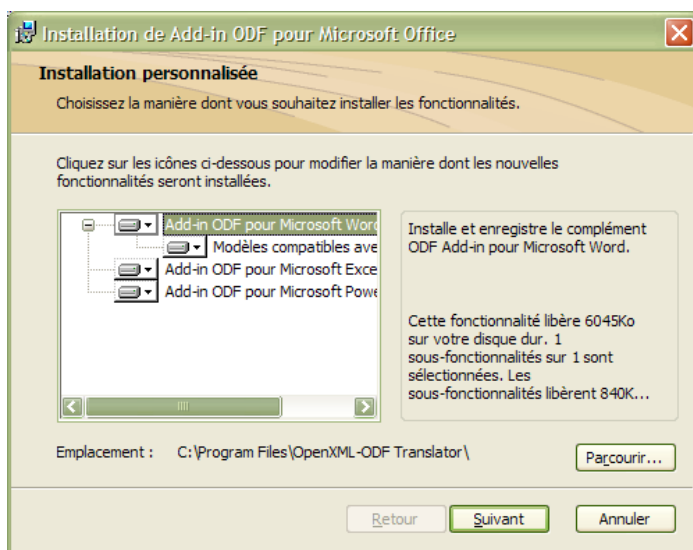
Installation de Add-in ODF pour Microsoft Office

Installation personnalisée

Choisissez la manière dont vous souhaitez installer les fonctionnalités.

Cliquez sur les icônes ci-dessous pour modifier la manière dont les nouvelles fonctionnalités seront installées.

Add-in ODF pour Microsoft Word
Modèles compatibles ave
Add-in ODF pour Microsoft Exce
Add-in ODF pour Microsoft Powe

Installe et enregistre le complément ODF Add-in pour Microsoft Word.

Cette fonctionnalité libère 6045Ko sur votre disque dur. 1 sous-fonctionnalités sur 1 sont sélectionnées. Les sous-fonctionnalités libèrent 840K...

Emplacement : C:\Program Files\OpenXML-ODF Translator\

Parcourir...

Retour Suivant Annuler